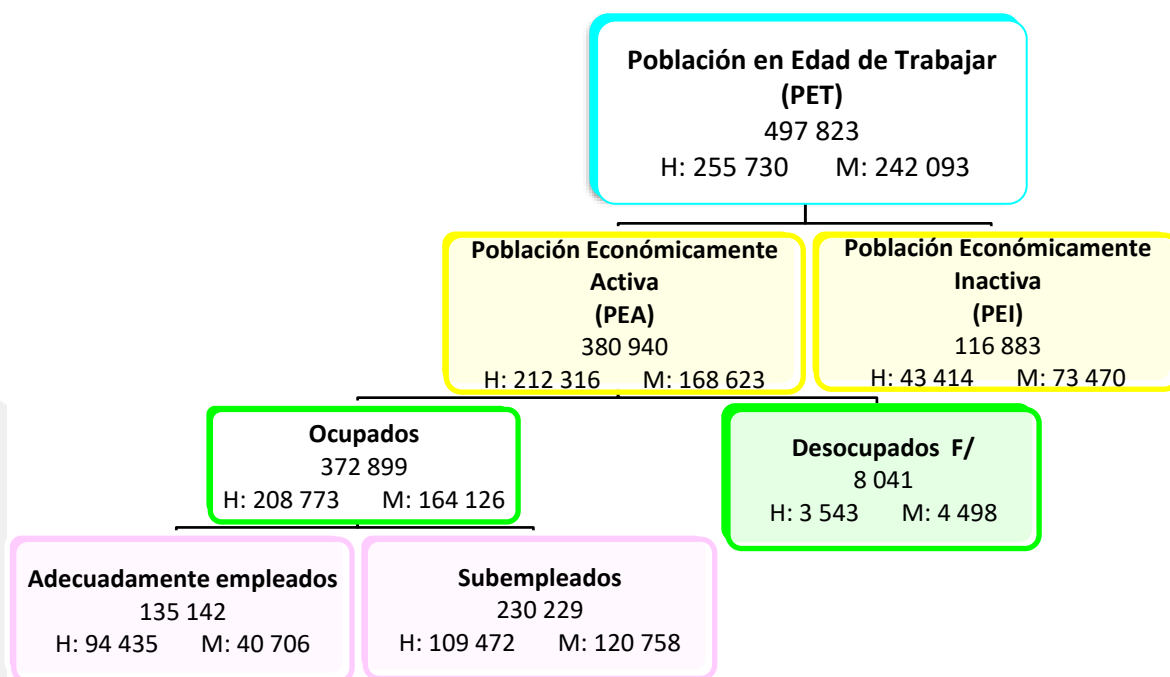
Población en Edad de Trabajar
(PET)
497 823
H: 255 730 M: 242 093

Población Económicamente Activa
(PEA)
380 940
H: 212 316 M: 168 623

Población Económicamente Inactiva
(PEI)
116 883
H: 43 414 M: 73 470

Ocupados
372 899
H: 208 773 M: 164 126

Desocupados F/
8 041
H: 3 543 M: 4 498

Adecuadamente empleados
135 142
H: 94 435 M: 40 706

Subempleados
230 229
H: 109 472 M: 120 758